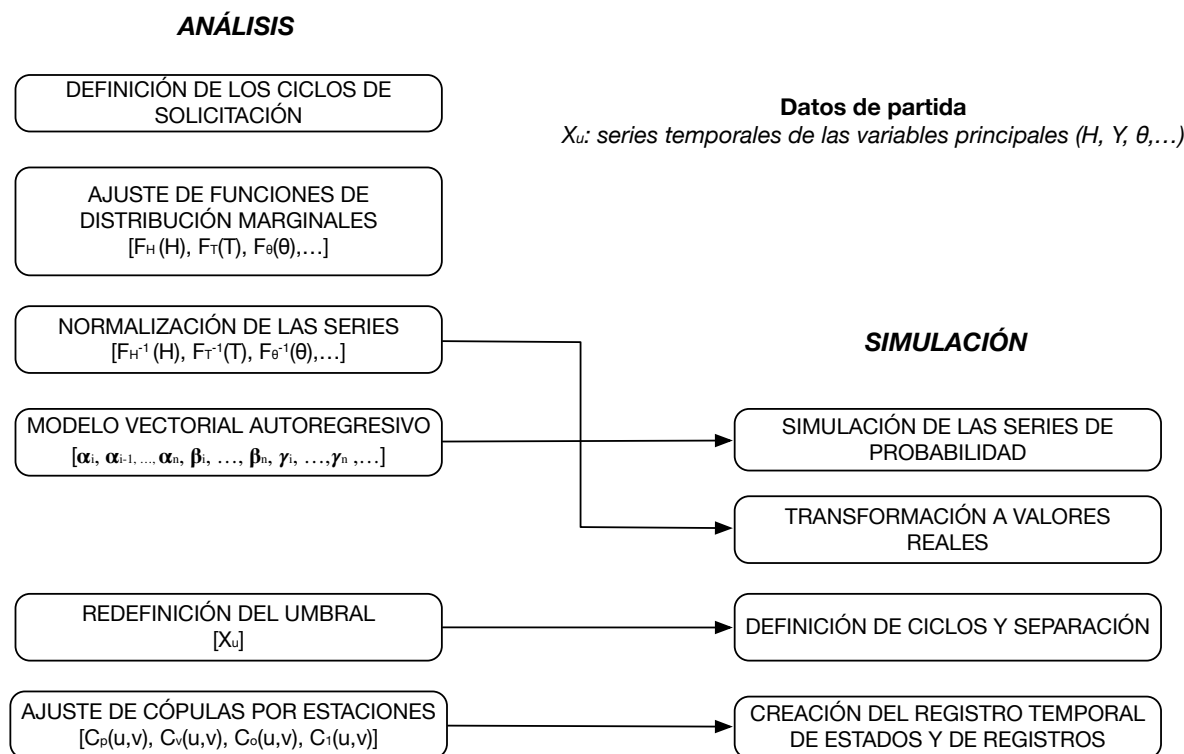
ANÁLISIS

DEFINICIÓN DE LOS CICLOS DE SOLICITACIÓN

Datos de partida
$X_u$: series temporales de las variables principales (H, Y, θ,…)

AJUSTE DE FUNCIONES DE DISTRIBUCIÓN MARGINALES
[$F_H(H)$, $F_T(T)$, $F_\theta(\theta)$,…]

NORMALIZACIÓN DE LAS SERIES
[$F_H^{-1}(H)$, $F_T^{-1}(T)$, $F_\theta^{-1}(\theta)$,…]

SIMULACIÓN

MODELO VECTORIAL AUTOREGRESIVO
[$\alpha_i$, $\alpha_{i-1}$, …, $\alpha_n$, $\beta_i$, …, $\beta_n$, $\gamma_i$, …,$\gamma_n$ ,…]

SIMULACIÓN DE LAS SERIES DE PROBABILIDAD

TRANSFORMACIÓN A VALORES REALES

REDEFINICIÓN DEL UMBRAL
[$X_u$]

DEFINICIÓN DE CICLOS Y SEPARACIÓN

AJUSTE DE CÓPULAS POR ESTACIONES
[$C_p(u,v)$, $C_v(u,v)$, $C_o(u,v)$, $C_1(u,v)$]

CREACIÓN DEL REGISTRO TEMPORAL DE ESTADOS Y DE REGISTROS